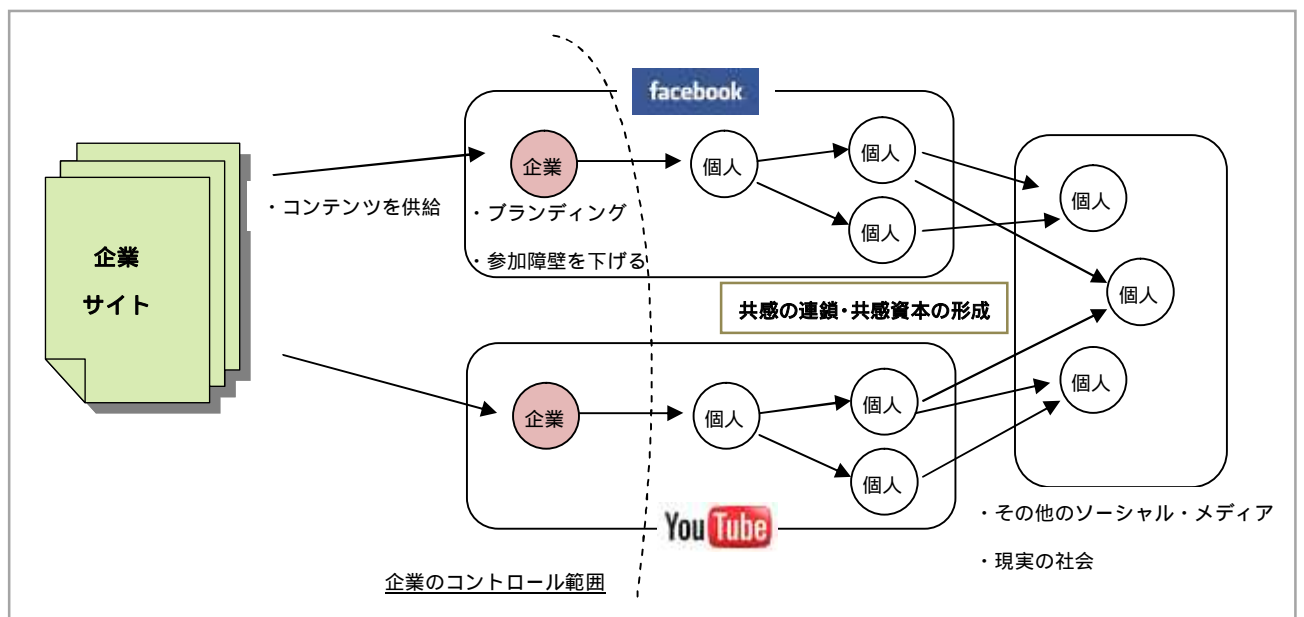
facebook

企業
サイト

・コンテンツを供給

企業

・ブランディング

・参加障壁を下げる

個人

個人

個人

個人

個人

個人

共感の連鎖・共感資本の形成

企業

個人

個人

個人

YouTube

・その他のソーシャル・メディア

・現実の社会

企業のコントロール範囲